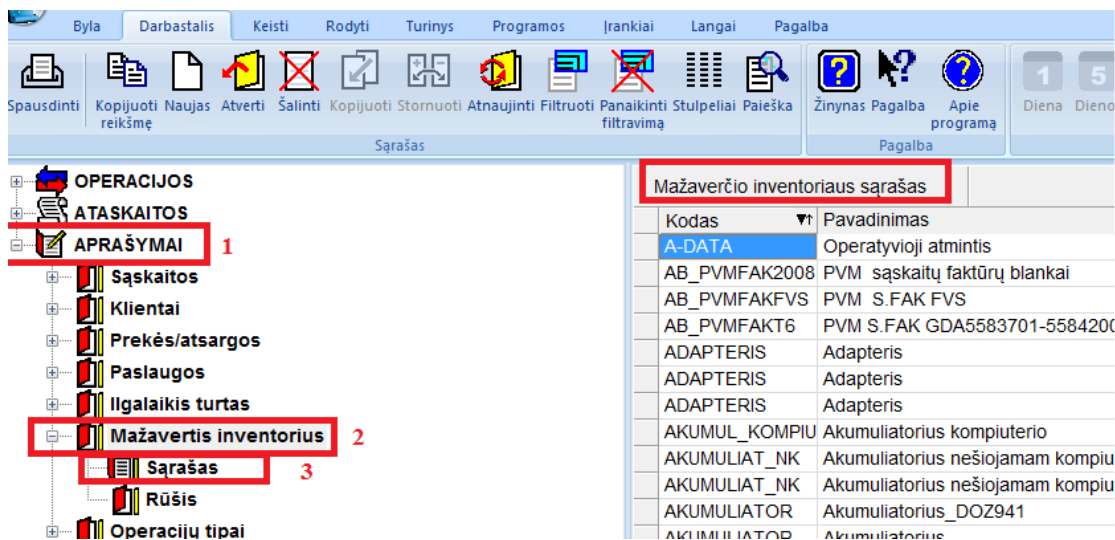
Byla Darbastalis Keisti Rodyti Turinys Programos Įrankiai Langai Pagalba

Spausdinti Kopijuoti reikšmę Naujas Atverti Šalinti Kopijuoti Stornuoti Atnaujinti Filtruoti Panaikinti filtravimą Stulpeliai Paieška Žinynas Pagalba Apie programą Diena Dieno

Sąrašas Pagalba

OPERACIJOS
ATASKAITOS
APRAŠYMAI 1
Sąskaitos
Klientai
Prekės/atsargos
Paslaugos
Ilgalaikis turtas
Mažavertis inventorius 2
Sąrašas 3
Rūšis
Operacijų tipai

Mažaverčio inventoriaus sąrašas

| Kodas | Pavadinimas |
|---|---|
| A-DATA | Operatyvioji atmintis |
| AB_PVMFAK2008 | PVM sąskaitų faktūrų blankai |
| AB_PVMFAKFVS | PVM S.FAK FVS |
| AB_PVMFAKT6 | PVM S.FAK GDA5583701-558420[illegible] |
| ADAPTERIS | Adapteris |
| ADAPTERIS | Adapteris |
| ADAPTERIS | Adapteris |
| AKUMUL_KOMPIU | Akumuliatorius kompiuterio |
| AKUMULIAT_NK | Akumuliatorius nešiojamam kompiu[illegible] |
| AKUMULIAT_NK | Akumuliatorius nešiojamam kompiu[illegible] |
| AKUMULIATOR | Akumuliatorius_DOZ941 |
| AKUMULIATOR | Akumuliatorius |